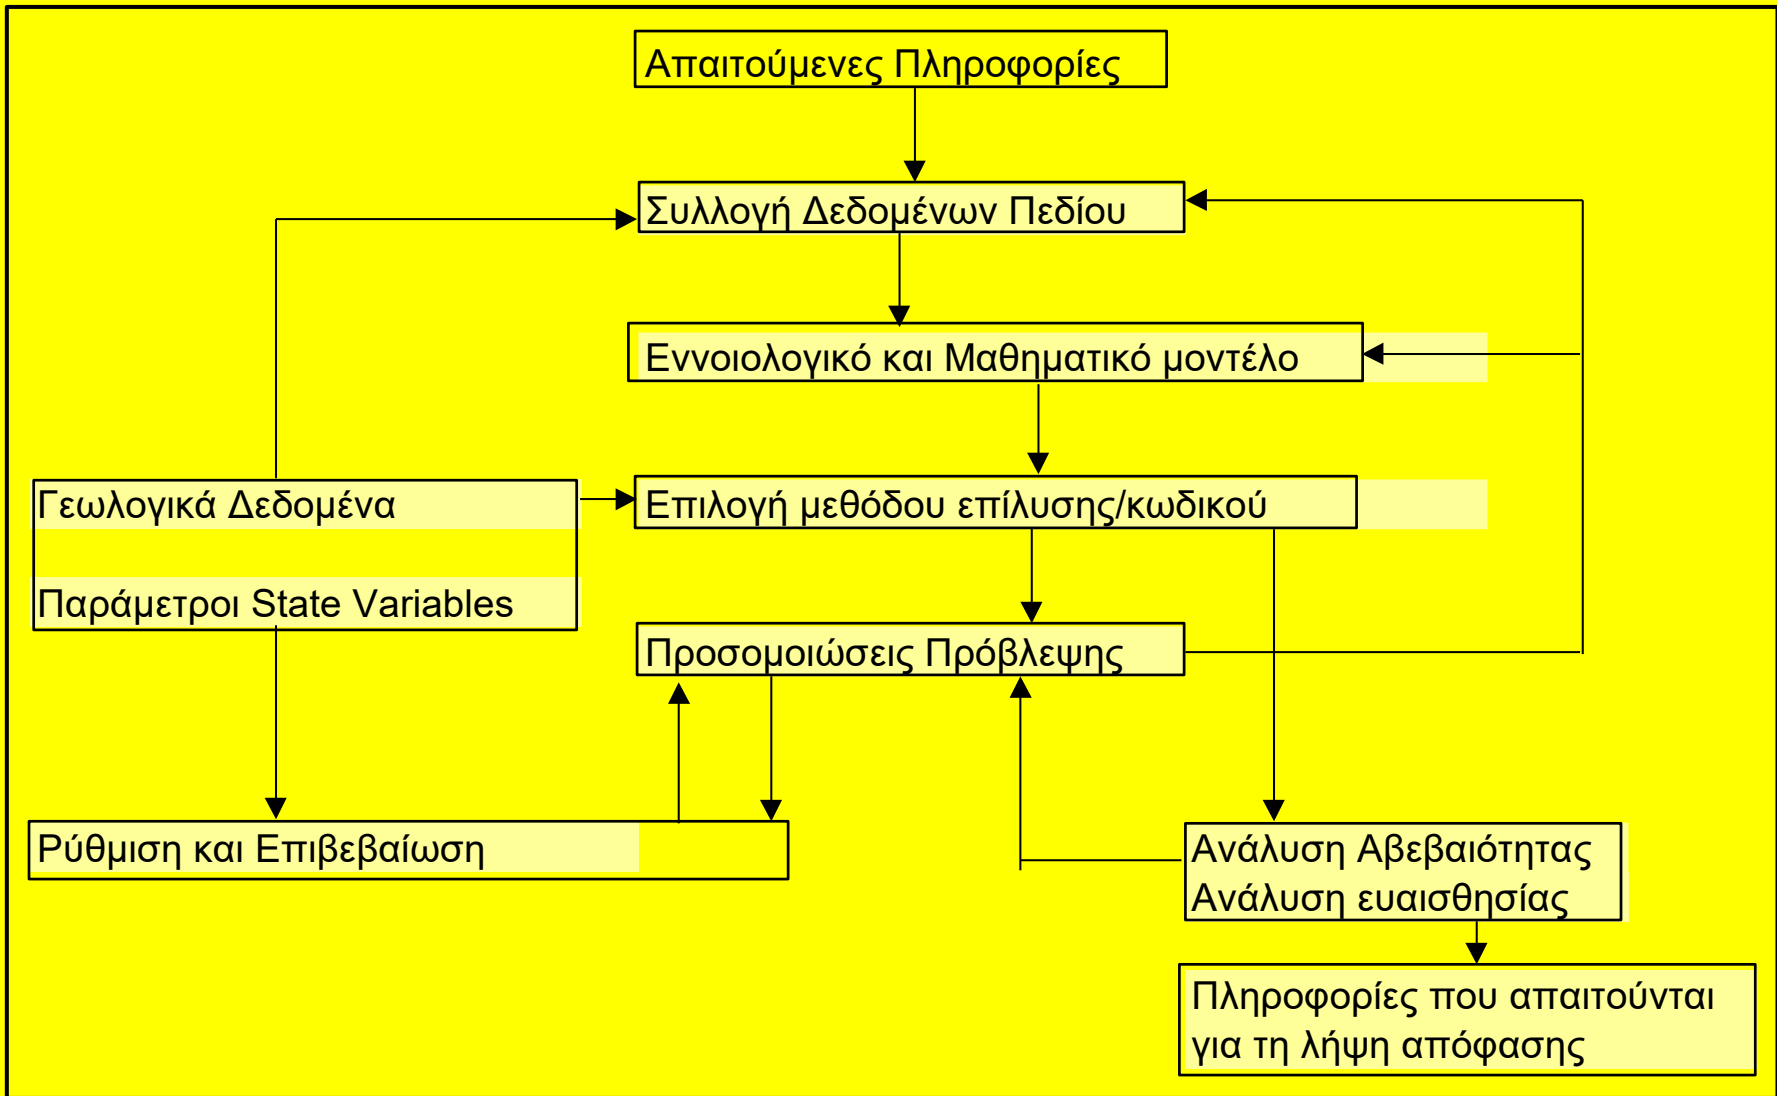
Απαιτούμενες Πληροφορίες

Συλλογή Δεδομένων Πεδίου

Εννοιολογικό και Μαθηματικό μοντέλο

Γεωλογικά Δεδομένα

Παράμετροι State Variables

Επιλογή μεθόδου επίλυσης/κωδικού

Προσομοιώσεις Πρόβλεψης

Ρύθμιση και Επιβεβαίωση

Ανάλυση Αβεβαιότητας
Ανάλυση ευαισθησίας

Πληροφορίες που απαιτούνται για τη λήψη απόφασης